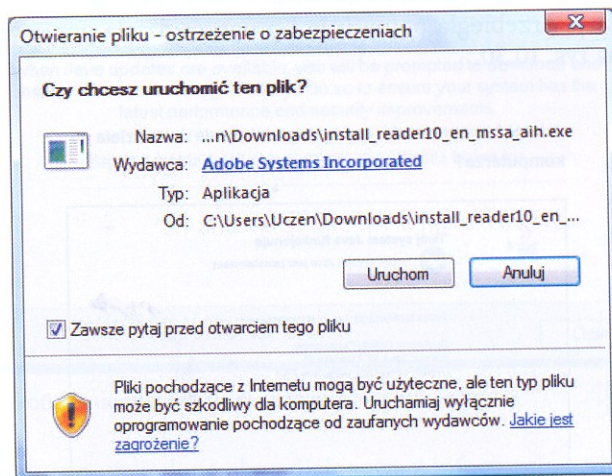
Otwieranie pliku - ostrzeżenie o zabezpieczeniach

Czy chcesz uruchomić ten plik?

Nazwa: ...n\Downloads\install_reader10_en_mssa_aih.exe
Wydawca: Adobe Systems Incorporated
Typ: Aplikacja
Od: C:\Users\Uczen\Downloads\install_reader10_en_...

Uruchom
Anuluj

Zawsze pytaj przed otwarciem tego pliku

Pliki pochodzące z Internetu mogą być użyteczne, ale ten typ pliku może być szkodliwy dla komputera. Uruchamiaj wyłącznie oprogramowanie pochodzące od zaufanych wydawców. Jakie jest zagrożenie?